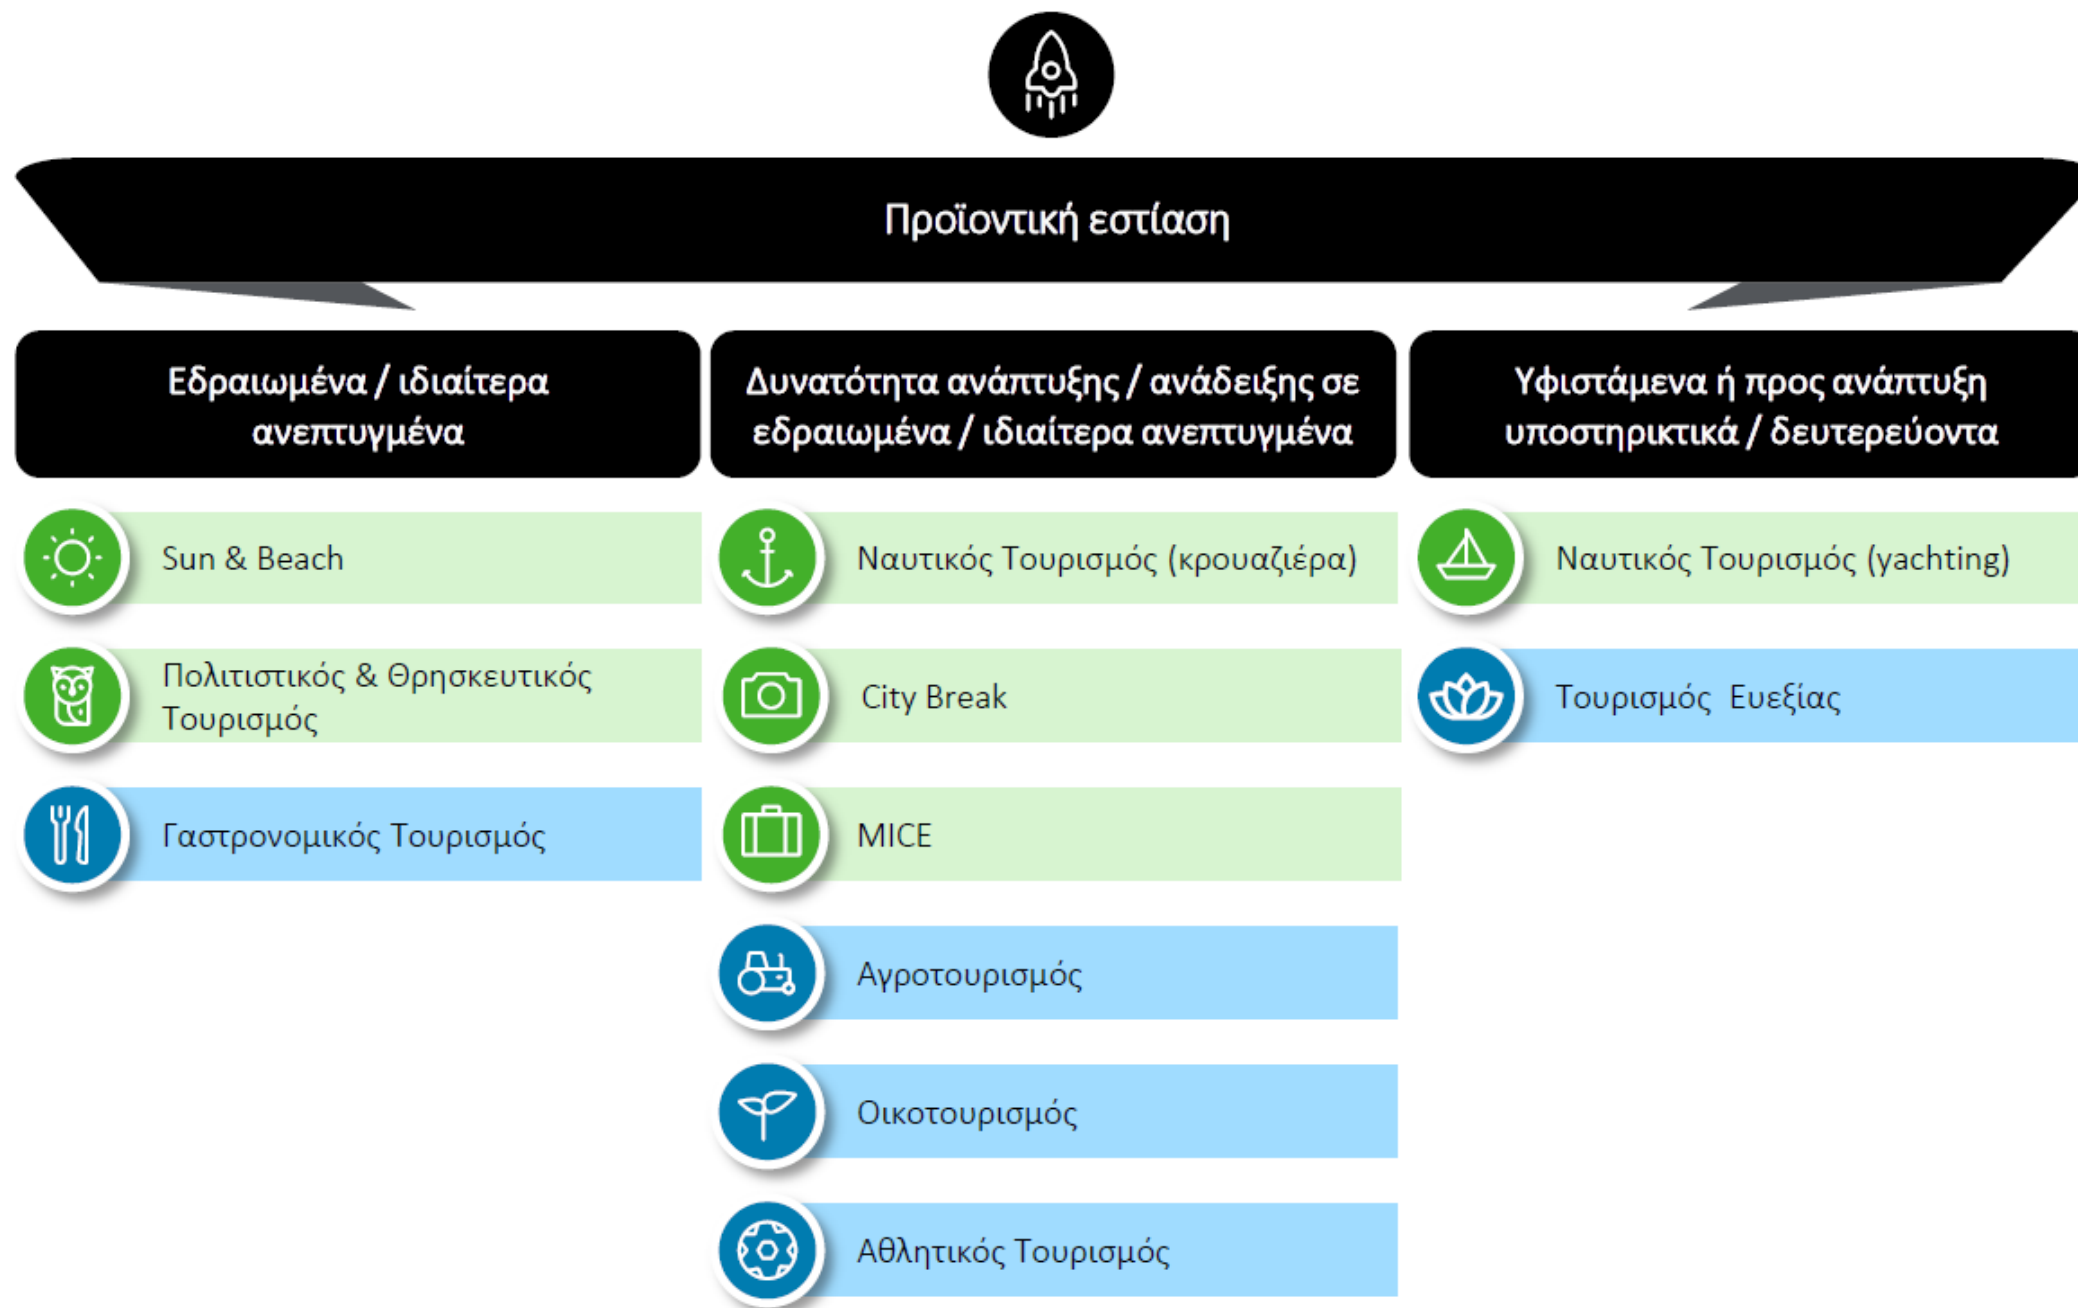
Προϊοντική εστίαση

Εδραιωμένα / ιδιαίτερα ανεπτυγμένα

Sun & Beach

Πολιτιστικός & Θρησκευτικός Τουρισμός

Γαστρονομικός Τουρισμός

Δυνατότητα ανάπτυξης / ανάδειξης σε εδραιωμένα / ιδιαίτερα ανεπτυγμένα

Ναυτικός Τουρισμός (κρουαζιέρα)

City Break

MICE

Αγροτουρισμός

Οικοτουρισμός

Αθλητικός Τουρισμός

Υφιστάμενα ή προς ανάπτυξη υποστηρικτικά / δευτερεύοντα

Ναυτικός Τουρισμός (yachting)

Τουρισμός Ευεξίας